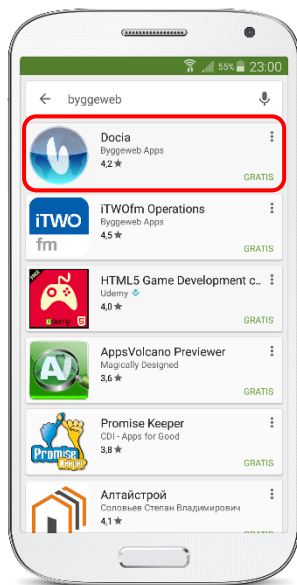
55% 23:00

byggeweb

Docia
Byggeweb Apps
4,2 ★
GRATIS

iTWO fm
iTWOfm Operations
Byggeweb Apps
4,5 ★
GRATIS

FREE
udemy
HTML5 Game Development c...
Udemy
4,0 ★
GRATIS

AV
AppsVolcano Previewer
Magically Designed
3,6 ★
GRATIS

Promise Keeper
Promise Keeper
CDI - Apps for Good
3,8 ★
GRATIS

Алтайстрой
Соловьев Степан Владимирович
4,1 ★